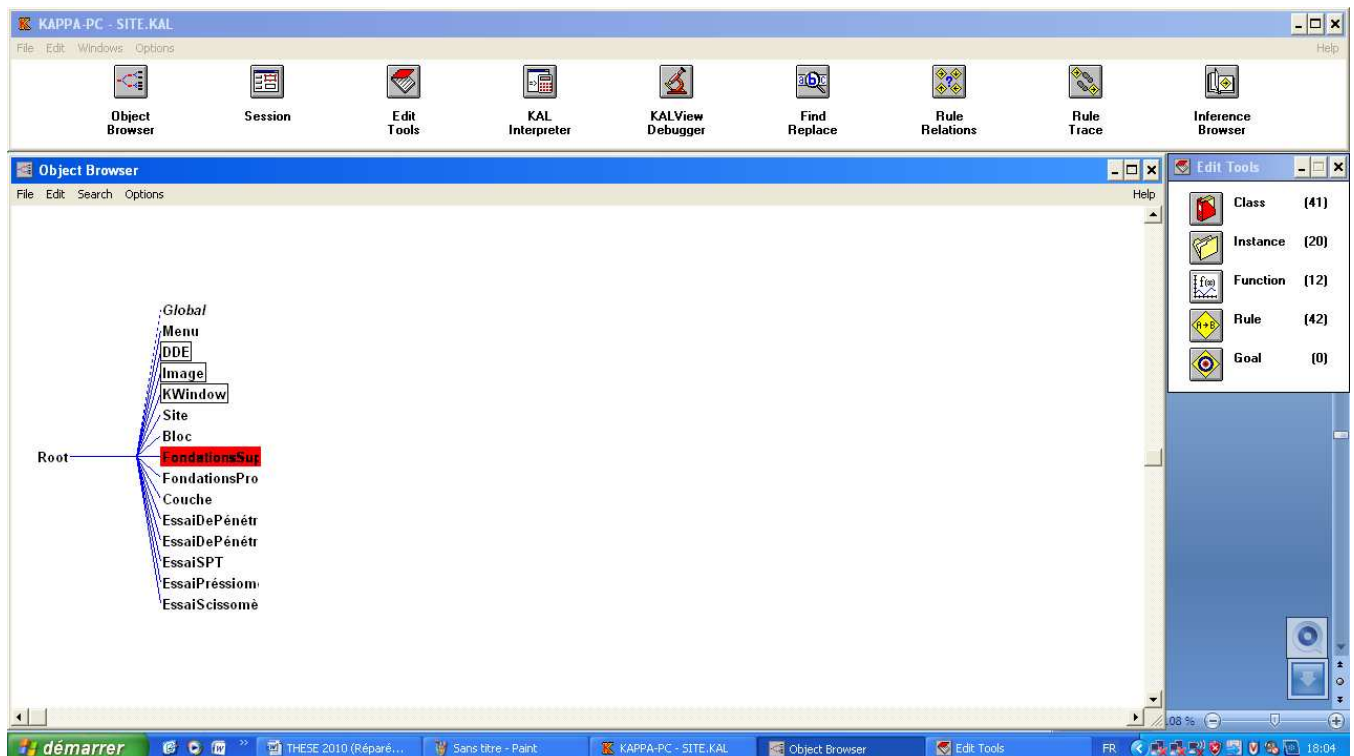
KAPPA-PC - SITE.KAL

File Edit Windows Options

Help

Object Browser

Session

Edit Tools

KAL Interpreter

KALView Debugger

Find Replace

Rule Relations

Rule Trace

Inference Browser

Object Browser

File Edit Search Options

Help

Global
Menu
DDE
Image
KWindow
Site
Bloc
Root
FondationsSup
FondationsPro
Couche
EssaiDePénétr
EssaiDePénétr
EssaiSPT
EssaiPréssiom
EssaiScissomè

Edit Tools

| Class | (41) |
|---|---|
| Instance | (20) |
| Function | (12) |
| Rule | (42) |
| Goal | (0) |

08 %

démarrer

THESE 2010 (Réparé...

Sans titre - Paint

KAPPA-PC - SITE.KAL

Object Browser

Edit Tools

FR

18:04